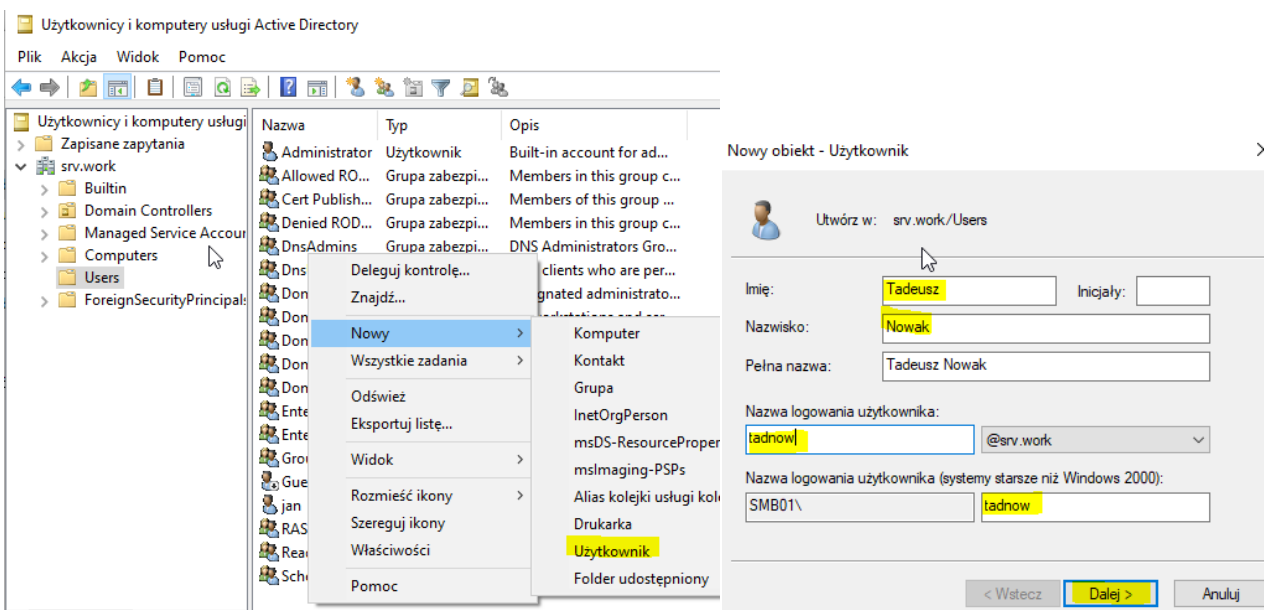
Użytkownicy i komputery usługi Active Directory

Plik Akcja Widok Pomoc

Użytkownicy i komputery usługi
Zapisane zapytania
srv.work
Builtin
Domain Controllers
Managed Service Accour
Computers
Users
ForeignSecurityPrincipal:

| Nazwa | Typ | Opis |
|---|---|---|
| Administrator | Użytkownik | Built-in account for ad... |
| Allowed RO... | Grupa zabezpi... | Members in this group c... |
| Cert Publish... | Grupa zabezpi... | Members of this group ... |
| Denied ROD... | Grupa zabezpi... | Members in this group c... |
| DnsAdmins | Grupa zabezpi... | DNS Administrators Gro... |
| Dns | | clients who are per... |
| Don | | gnated administrato... |
| Don | | |
| Don | | |
| Don | | |
| Don | | |
| Ente | | |
| Ente | | |
| Grou | | |
| Gue | | |
| jan | | |
| RAS | | |
| Rea | | |
| Sche | | |

Deleguj kontrolę...
Znajdź...
Nowy
Wszystkie zadania
Odśwież
Eksportuj listę...
Widok
Rozmieść ikony
Szereguj ikony
Właściwości
Pomoc

Komputer
Kontakt
Grupa
InetOrgPerson
msDS-ResourceProper
msImaging-PSPs
Alias kolejki usługi kol
Drukarka
Użytkownik
Folder udostępniony

Nowy obiekt - Użytkownik

Utwórz w: srv.work/Users

Imię: Tadeusz
Inicjały:
Nazwisko: Nowak
Pełna nazwa: Tadeusz Nowak
Nazwa logowania użytkownika:
tadnow @srv.work
Nazwa logowania użytkownika (systemy starsze niż Windows 2000):
SMB01\ tadnow

< Wstecz Dalej > Anuluj